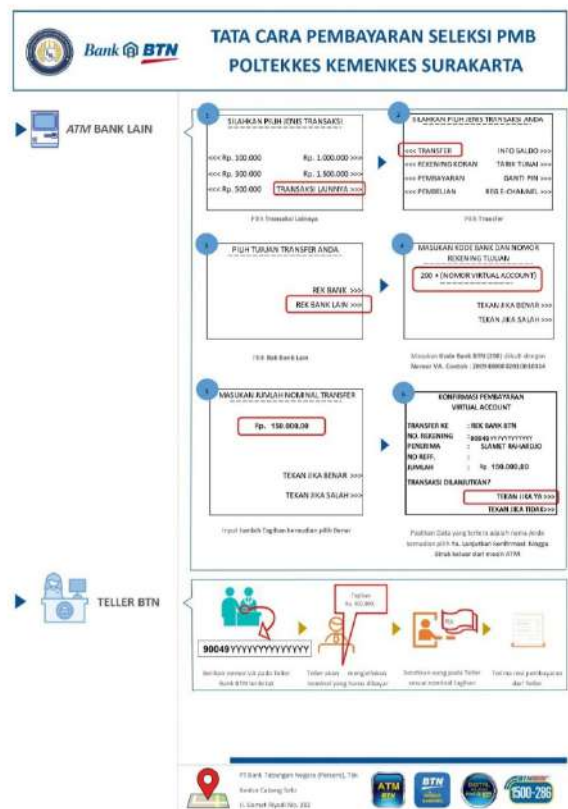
Bank BTN

TATA CARA PEMBAYARAN SELEKSI PMB POLTEKKES KEMENKES SURAKARTA

ATM BANK LAIN

1

SILAHKAN PILIH JENIS TRANSAKSI

<<< Rp. 100.000 Rp. 1.000.000 >>>

<<< Rp. 300.000 Rp. 1.500.000 >>>

<<< Rp. 500.000 TRANSAKSI LAINNYA >>>

Pilih Transaksi Lainnya

2

SILAHKAN PILIH JENIS TRANSAKSI ANDA

<<< TRANSFER INFO SALDO >>>

<<< REKENING KORAN TARIK TUNAI >>>

<<< PEMBAYARAN GANTI PIN >>>

<<< PEMBELIAN REG E-CHANNEL >>>

Pilih Transfer

3

PILIH TUJUAN TRANSFER ANDA

REK BANK >>>

REK BANK LAIN >>>

Pilih Rek Bank Lain

4

MASUKAN KODE BANK DAN NOMOR REKENING TUJUAN

200 + (NOMOR VIRTUAL ACCOUNT)

TEKAN JIKA BENAR >>>

TEKAN JIKA SALAH >>>

Masukan Kode Bank BTN (200) diikuti dengan Nomor VA. Contoh : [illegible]

5

MASUKAN JUMLAH NOMINAL TRANSFER

Rp. 150.000,00

TEKAN JIKA BENAR >>>

TEKAN JIKA SALAH >>>

Input Jumlah Tagihan kemudian pilih Benar

6

KONFIRMASI PEMBAYARAN VIRTUAL ACCOUNT

TRANSFER KE : REK BANK BTN

NO. REGENING : 90049YYYYYYYYYYYY

PENERIMA : SLAMET RAHARDJO

NO REFF. :

JUMLAH : Rp. 150.000,00

TRANSAKSI DILANJUTKAN?

TEKAN JIKA YA >>>

TEKAN JIKA TIDAK >>>

Pastikan Data yang tertera adalah nama Anda kemudian pilih Ya. Lanjutkan konfirmasi hingga struk keluar dari mesin ATM

TELLER BTN

90049YYYYYYYYYYYY

Tagihan Rp. 150.000

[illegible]

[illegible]

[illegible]

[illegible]

PT Bank Tabungan Negara (Persero), Tbk Kantor Cabang Solo Jl. Slamet Riyadi No. 282

ATM BTN

BTN

1500-286